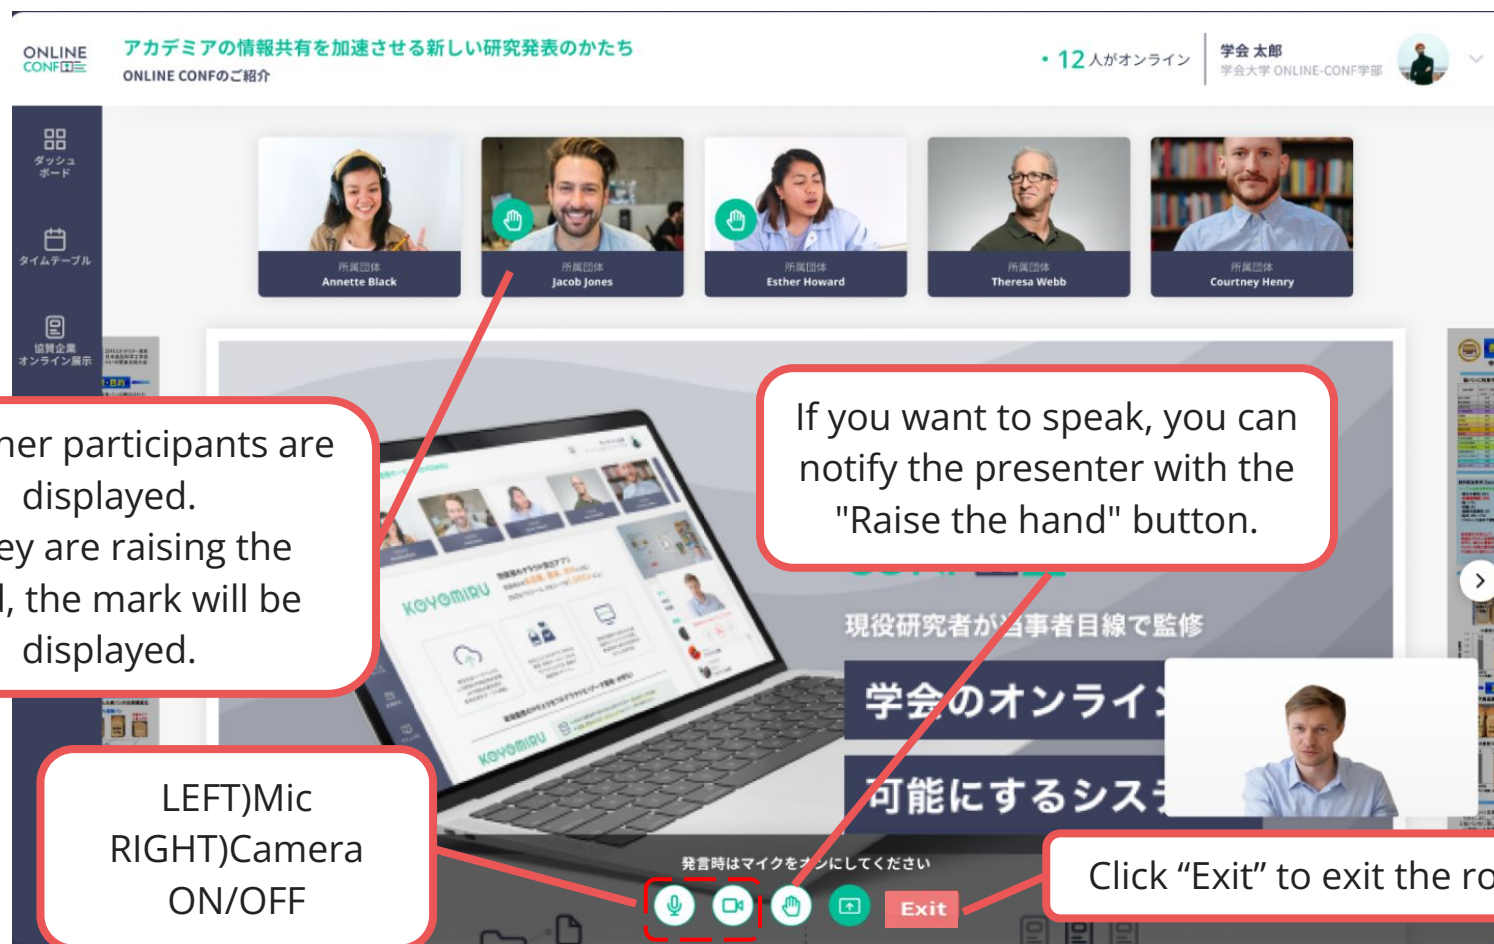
ONLINE CONF

アカデミアの情報共有を加速させる新しい研究発表のかたち

ONLINE CONFのご紹介

• 12人がオンライン

学会 太郎
学会大学 ONLINE-CONF学部

ダッシュボード

タイムテーブル

協賛企業オンライン展示

所属団体
Annette Black

所属団体
Jacob Jones

所属団体
Esther Howard

所属団体
Theresa Webb

所属団体
Courtney Henry

If you want to speak, you can notify the presenter with the "Raise the hand" button.

her participants are displayed.
ey are raising the l, the mark will be displayed.

現役研究者が当事者目線で監修

学会のオンライン

可能にするシス

LEFT)Mic
RIGHT)Camera
ON/OFF

発言時はマイクをオンにしてください

Exit

Click “Exit” to exit the ro